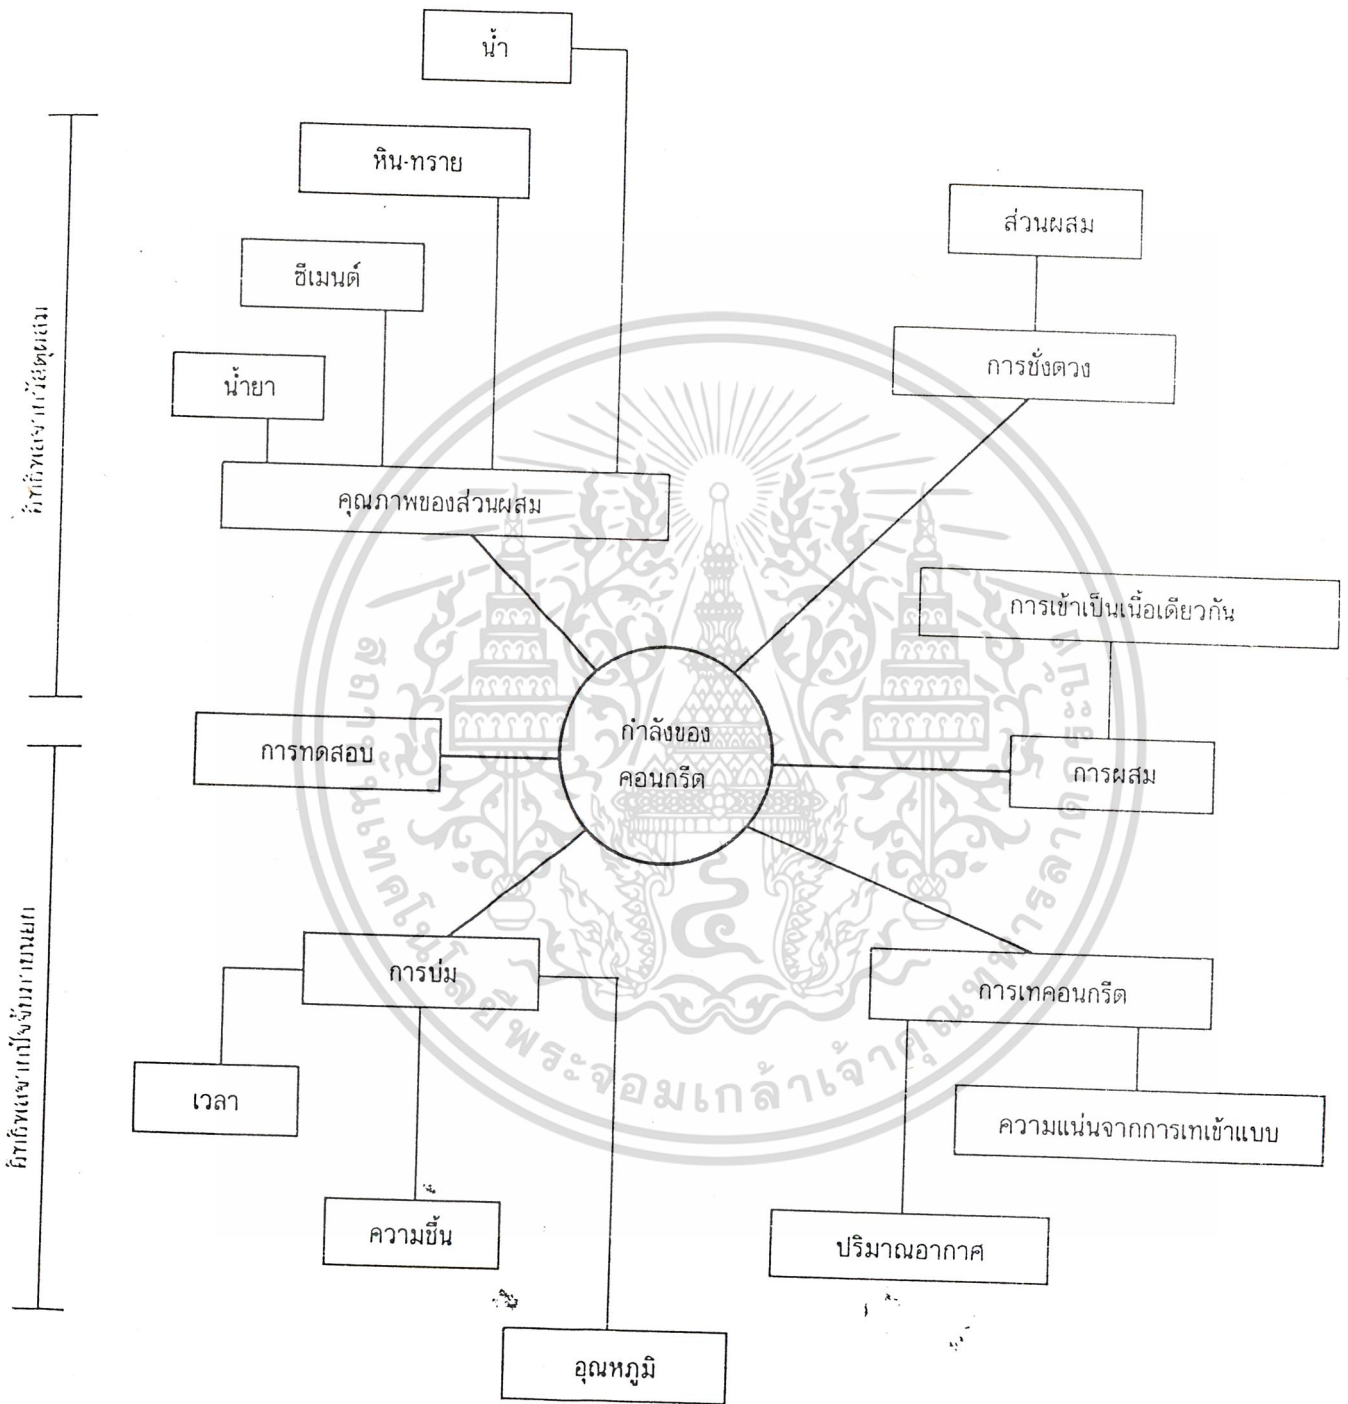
น้ำ

หิน-ทราย

ซีเมนต์

น้ำยา

คุณภาพของส่วนผสม

ส่วนผสม

การชั่งตวง

การเข้าเป็นเนื้อเดียวกัน

การทดสอบ

กำลังของ คอนกรีต

การผสม

การบ่ม

การเทคอนกรีต

เวลา

ความแน่นจากการเทเข้าแบบ

ความชื้น

ปริมาณอากาศ

อุณหภูมิ

อิทธิพลจากวัสดุผสม

อิทธิพลจากปัจจัยภายนอก

สถาบันเทคโนโลยีพระจอมเกล้าเจ้าคุณทหารลาดกระบัง